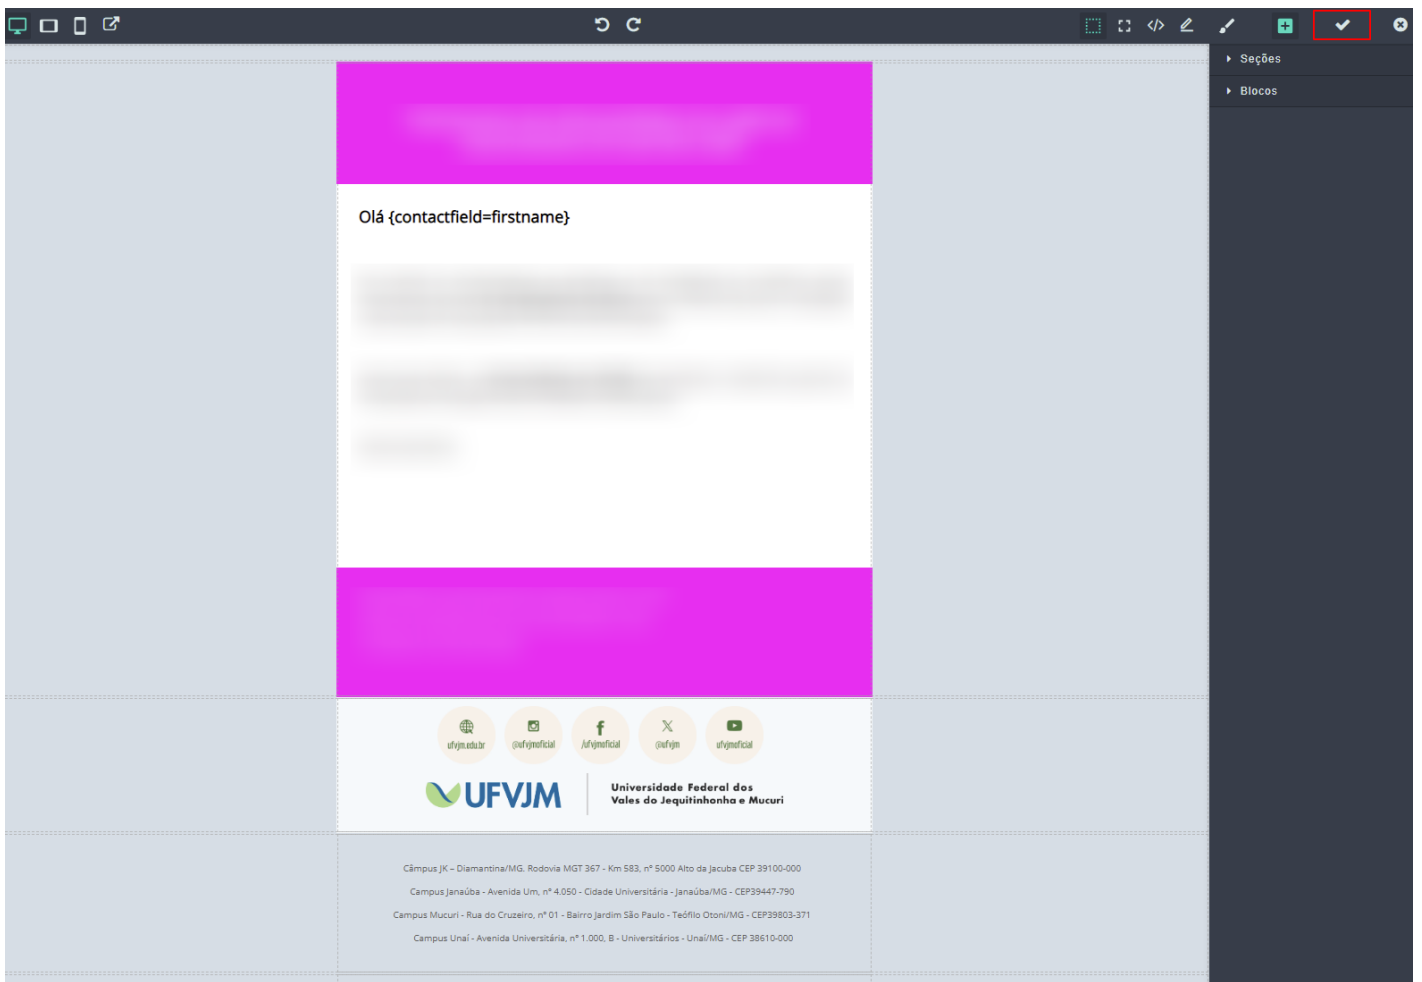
Seções

Blocos

Olá {contactfield=firstname}

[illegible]

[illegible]

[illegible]

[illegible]

ufvjm.edu.br @ufvjmoficial /ufvjmoficial @ufvjm ufvjmoficial

UFVJM Universidade Federal dos Vales do Jequitinhonha e Mucuri

Câmpus JK – Diamantina/MG. Rodovia MGT 367 - Km 583, nº 5000 Alto da Jacuba CEP 39100-000

Campus Janaúba - Avenida Um, nº 4.050 - Cidade Universitária - Janaúba/MG - CEP39447-790

Campus Mucuri - Rua do Cruzeiro, nº 01 - Bairro Jardim São Paulo - Teófilo Otoni/MG - CEP39803-371

Campus Unaí - Avenida Universitária, nº 1.000, B - Universitários - Unaí/MG - CEP 38610-000